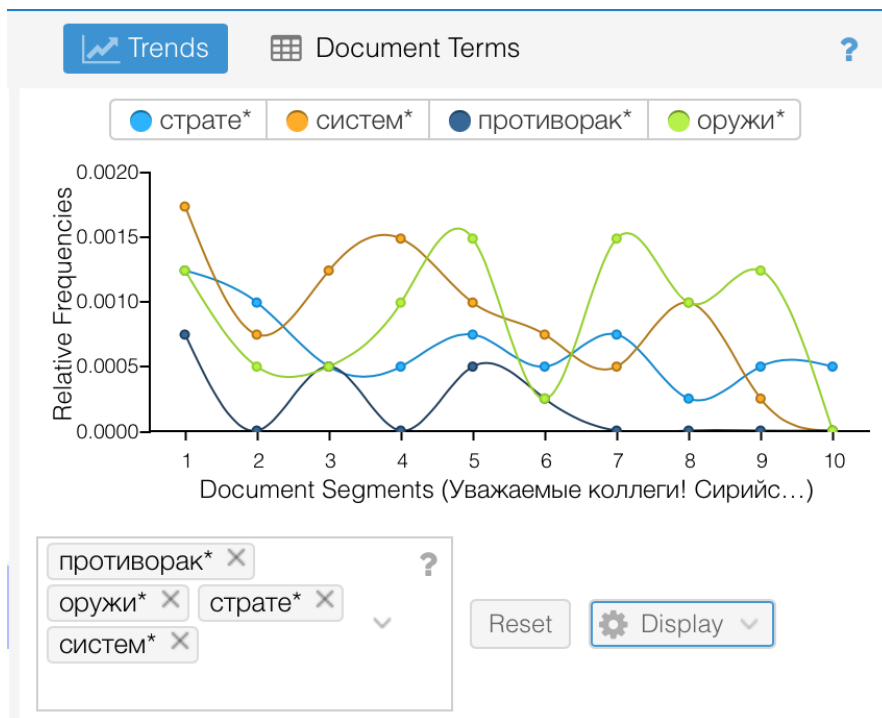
Trends Document Terms ?

страте* систем* противорак* оружи*

Relative Frequencies

0.0020
0.0015
0.0010
0.0005
0.0000

1 2 3 4 5 6 7 8 9 10

Document Segments (Уважаемые коллеги! Сирийс...)

противорак* ✕
оружи* ✕ страте* ✕
систем* ✕
?

Reset Display